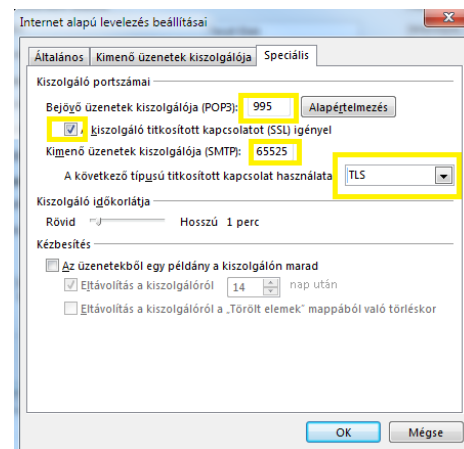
Internet alapú levelezés beállításai

Általános | Kimenő üzenetek kiszolgálója | Speciális

Kiszolgáló portszámai

Bejövő üzenetek kiszolgálója (POP3): 995 Alapértelmezés

A kiszolgáló titkosított kapcsolatot (SSL) igényel

Kimenő üzenetek kiszolgálója (SMTP): 65525

A következő típusú titkosított kapcsolat használata: TLS

Kiszolgáló időkorlátja

Rövid Hosszú 1 perc

Kézbesítés

Az üzenetekből egy példány a kiszolgálón marad

Eltávolítás a kiszolgálóról 14 nap után

Eltávolítás a kiszolgálóról a „Törölt elemek" mappából való törléskor

OK Mégse